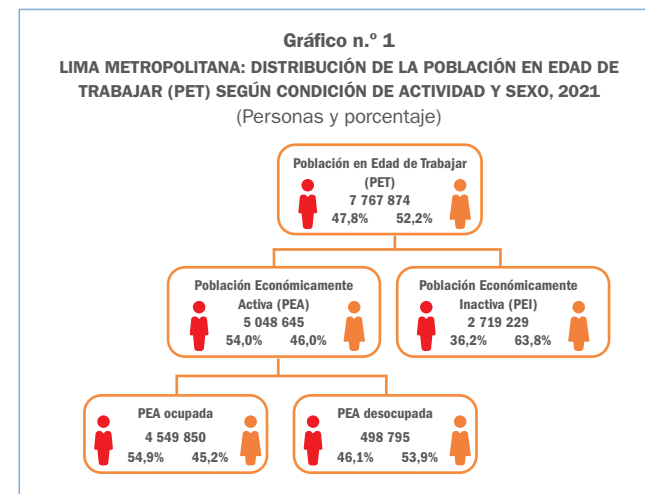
Gráfico n.º 1
LIMA METROPOLITANA: DISTRIBUCIÓN DE LA POBLACIÓN EN EDAD DE TRABAJAR (PET) SEGÚN CONDICIÓN DE ACTIVIDAD Y SEXO, 2021
(Personas y porcentaje)

Población en Edad de Trabajar (PET)
7 767 874
47,8% 52,2%

Población Económicamente Activa (PEA)
5 048 645
54,0% 46,0%

Población Económicamente Inactiva (PEI)
2 719 229
36,2% 63,8%

PEA ocupada
4 549 850
54,9% 45,2%

PEA desocupada
498 795
46,1% 53,9%